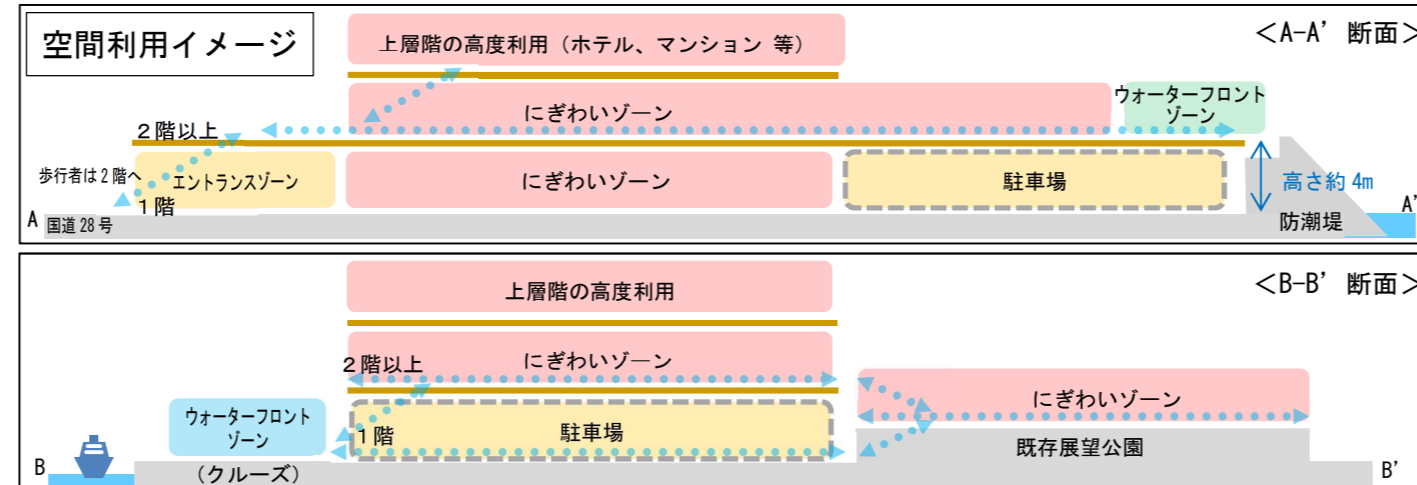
空間利用イメージ

上層階の高度利用（ホテル、マンション 等）

＜A-A' 断面＞

にぎわいゾーン

ウォーターフロントゾーン

２階以上

歩行者は２階へ

エントランスゾーン

１階

にぎわいゾーン

駐車場

高さ約 4m

A

国道 28 号

防潮堤

A'

上層階の高度利用

＜B-B' 断面＞

２階以上

にぎわいゾーン

にぎわいゾーン

ウォーターフロントゾーン

１階

駐車場

既存展望公園

B

（クルーズ）

B'